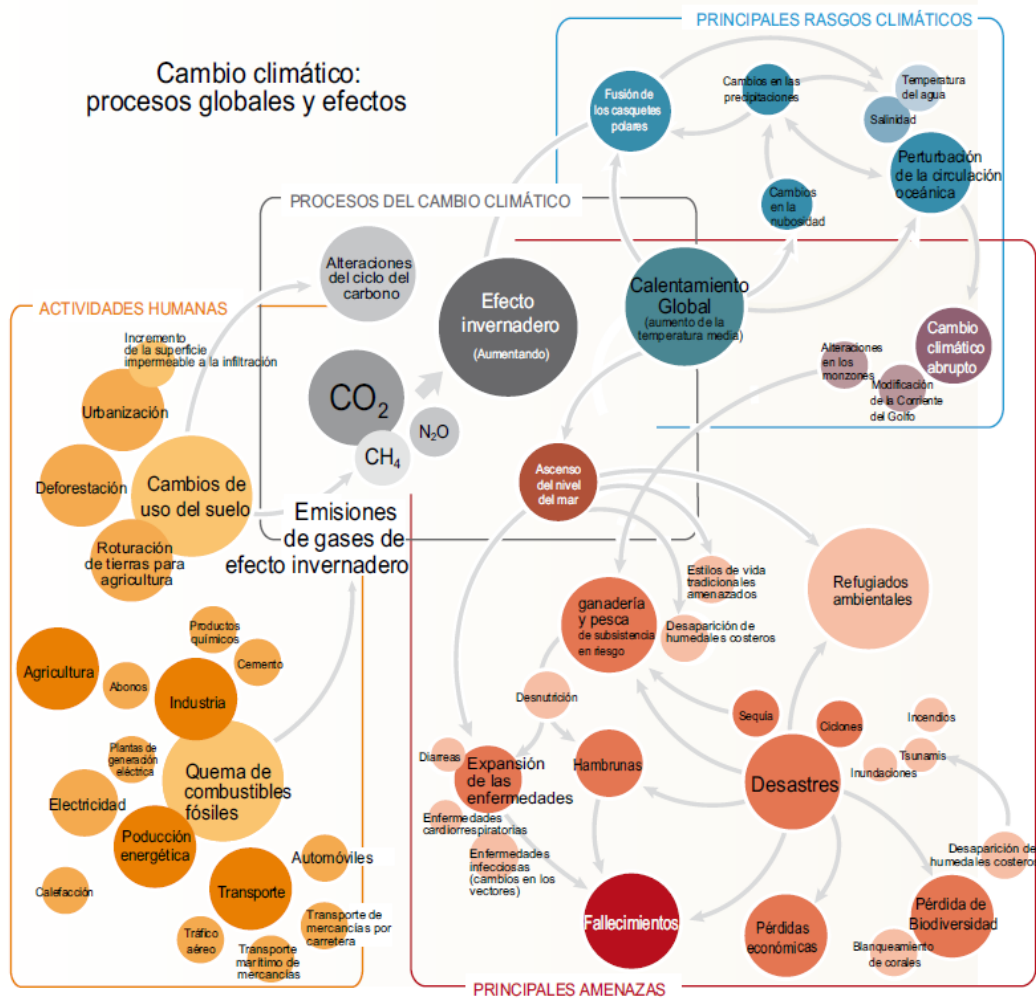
Cambio climático:
procesos globales y efectos

PRINCIPALES RASGOS CLIMÁTICOS

Fusión de los casquetes polares

Cambios en las precipitaciones

Temperatura del agua

Salinidad

Perturbación de la circulación oceánica

Cambios en la nubosidad

PROCESOS DEL CAMBIO CLIMÁTICO

Alteraciones del ciclo del carbono

Efecto invernadero
(Aumentando)

Calentamiento Global
(aumento de la temperatura media)

Cambio climático abrupto

Alteraciones en los monzones

Modificación de la Corriente del Golfo

$CO_2$

$N_2O$

$CH_4$

ACTIVIDADES HUMANAS

Incremento de la superficie impermeable a la infiltración

Urbanización

Deforestación

Cambios de uso del suelo

Roturación de tierras para agricultura

Emisiones de gases de efecto invernadero

Ascenso del nivel del mar

Estilos de vida tradicionales amenazados

Refugiados ambientales

ganadería y pesca de subsistencia en riesgo

Desaparición de humedales costeros

Productos químicos

Cemento

Agricultura

Abonos

Industria

Plantas de generación eléctrica

Quema de combustibles fósiles

Electricidad

Poducción energética

Calefacción

Transporte

Automóviles

Tráfico aéreo

Transporte marítimo de mercancías

Transporte de mercancías por carretera

Desnutrición

Diarreas

Expansión de las enfermedades

Enfermedades cardiorrespiratorias

Enfermedades infecciosas (cambios en los vectores)

Hambrunas

Sequía

Ciclones

Incendios

Tsunamis

Inundaciones

Desastres

Desaparición de humedales costeros

Fallecimientos

Pérdidas económicas

Pérdida de Biodiversidad

Blanqueamiento de corales

PRINCIPALES AMENAZAS